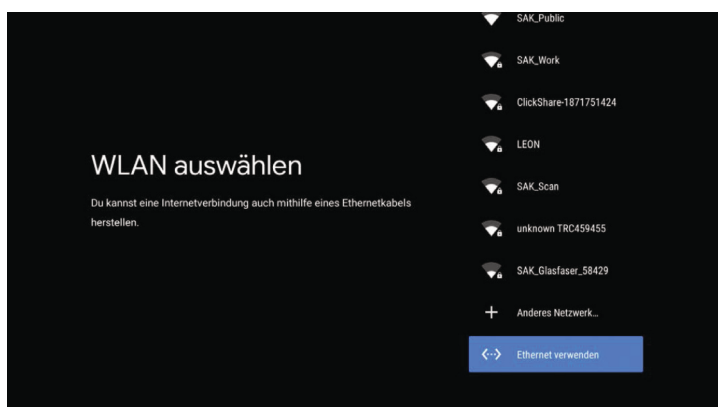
WLAN auswählen

Du kannst eine Internetverbindung auch mithilfe eines Ethernetkabels herstellen.

SAK_Public

SAK_Work

ClickShare-1871751424

LEON

SAK_Scan

unknown TRC459455

SAK_Glasfaser_58429

+ Anderes Netzwerk…

<··> Ethernet verwenden